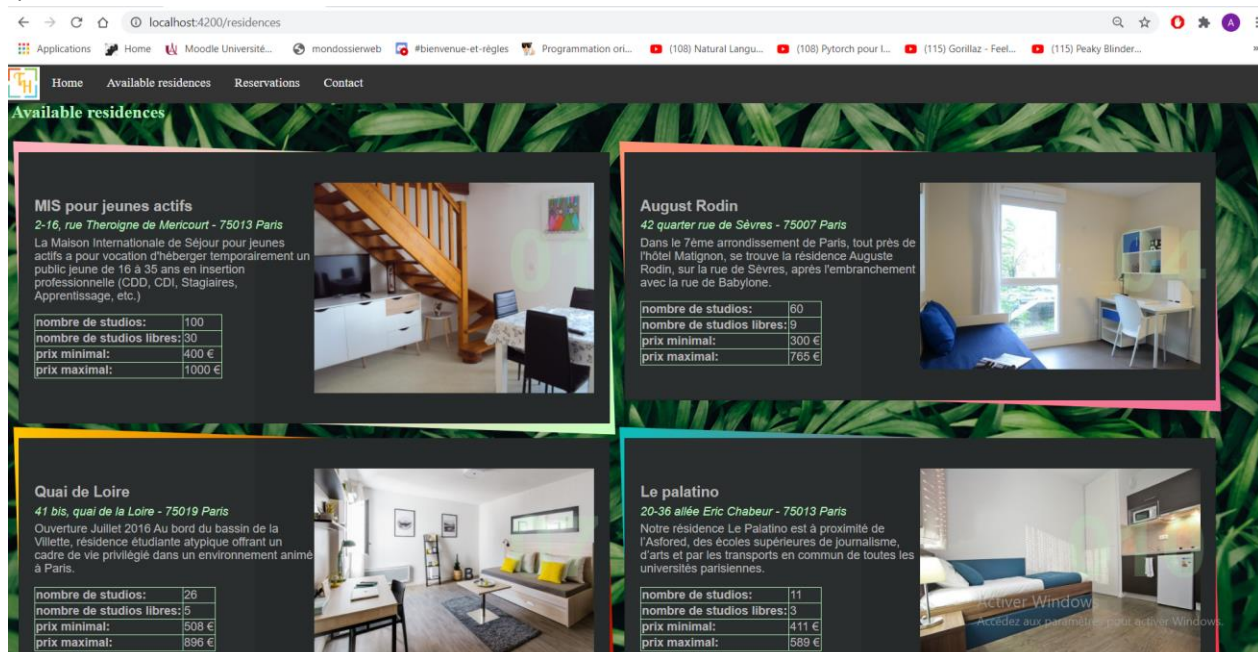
localhost:4200/residences

Applications Home Moodle Université... mondossierweb #bienvenue-et-règles Programmation ori... (108) Natural Langu... (108) Pytorch pour l... (115) Gorillaz - Feel... (115) Peaky Blinder...

TH Home Available residences Reservations Contact

Available residences

MIS pour jeunes actifs

2-16, rue Theroigne de Mericourt - 75013 Paris

La Maison Internationale de Séjour pour jeunes actifs a pour vocation d'héberger temporairement un public jeune de 16 à 35 ans en insertion professionnelle (CDD, CDI, Stagiaires, Apprentissage, etc.)

| nombre de studios: | 100 |
|---|---|
| nombre de studios libres: | 30 |
| prix minimal: | 400 € |
| prix maximal: | 1000 € |

August Rodin

42 quarter rue de Sèvres - 75007 Paris

Dans le 7ème arrondissement de Paris, tout près de l'hôtel Matignon, se trouve la résidence Auguste Rodin, sur la rue de Sèvres, après l'embranchement avec la rue de Babylone.

| nombre de studios: | 60 |
|---|---|
| nombre de studios libres: | 9 |
| prix minimal: | 300 € |
| prix maximal: | 765 € |

Quai de Loire

41 bis, quai de la Loire - 75019 Paris

Ouverture Juillet 2016 Au bord du bassin de la Villette, résidence étudiante atypique offrant un cadre de vie privilégié dans un environnement animé à Paris.

| nombre de studios: | 26 |
|---|---|
| nombre de studios libres: | 5 |
| prix minimal: | 508 € |
| prix maximal: | 896 € |

Le palatino

20-36 allée Eric Chabeur - 75013 Paris

Notre résidence Le Palatino est à proximité de l'Asfored, des écoles supérieures de journalisme, d'arts et par les transports en commun de toutes les universités parisiennes.

| nombre de studios: | 11 |
|---|---|
| nombre de studios libres: | 3 |
| prix minimal: | 411 € |
| prix maximal: | 589 € |

Activer Windows
Accédez aux paramètres pour activer Windows.